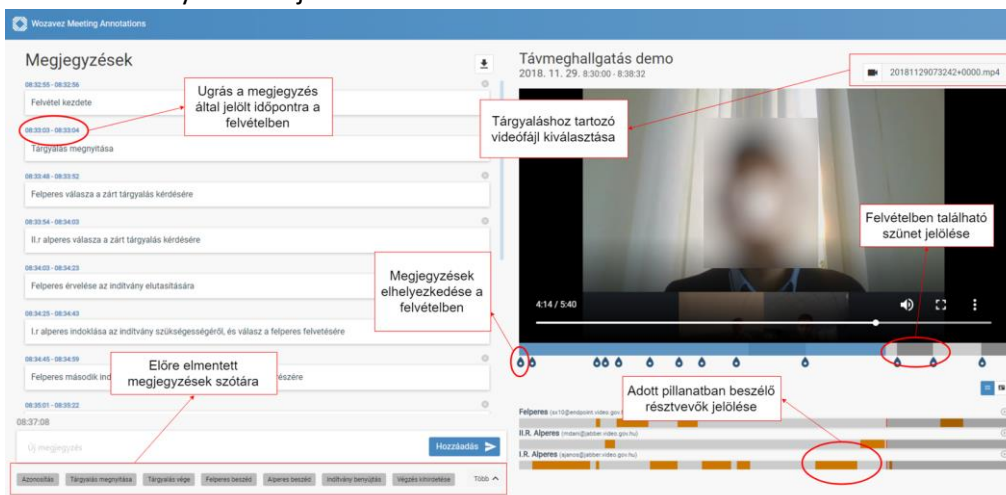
Wozavez Meeting Annotations

Megjegyzések

08:32:55 - 08:32:56
Felvétel kezdete

Ugrás a megjegyzés által jelölt időpontra a felvételben

08:33:03 - 08:33:04
Tárgyalás megnyitása

08:33:48 - 08:33:52
Felperes válasza a zárt tárgyalás kérdésére

08:33:54 - 08:34:03
II.r alperes válasza a zárt tárgyalás kérdésére

08:34:03 - 08:34:23
Felperes érvelése az indítvány elutasítására

Megjegyzések elhelyezkedése a felvételben

08:34:25 - 08:34:43
I.r alperes indoklása az indítvány szükségességéről, és válasz a felperes felvetésére

08:34:45 - 08:34:59
Felperes második ind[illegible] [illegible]észére

Előre elmentett megjegyzések szótára

08:35:01 - 08:35:22
08:37:08
Új megjegyzés
Hozzáadás

Azonosítás Tárgyalás megnyitása Tárgyalás vége Felperes beszéd Alperes beszéd Indítvány benyújtás Végzés kihirdetése Több

Távmeghallgatás demo
2018. 11. 29. 8:30:00 - 8:38:32

20181129073242+0000.mp4

Tárgyaláshoz tartozó videófájl kiválasztása

Felvételben található szünet jelölése

4:14 / 5:40

Adott pillanatban beszélő résztvevők jelölése

Felperes (sv10@endpoint.video.gov.hu)
II.R. Alperes (mdani@jabber.video.gov.hu)
I.R. Alperes (ajanos@jabber.video.gov.hu)